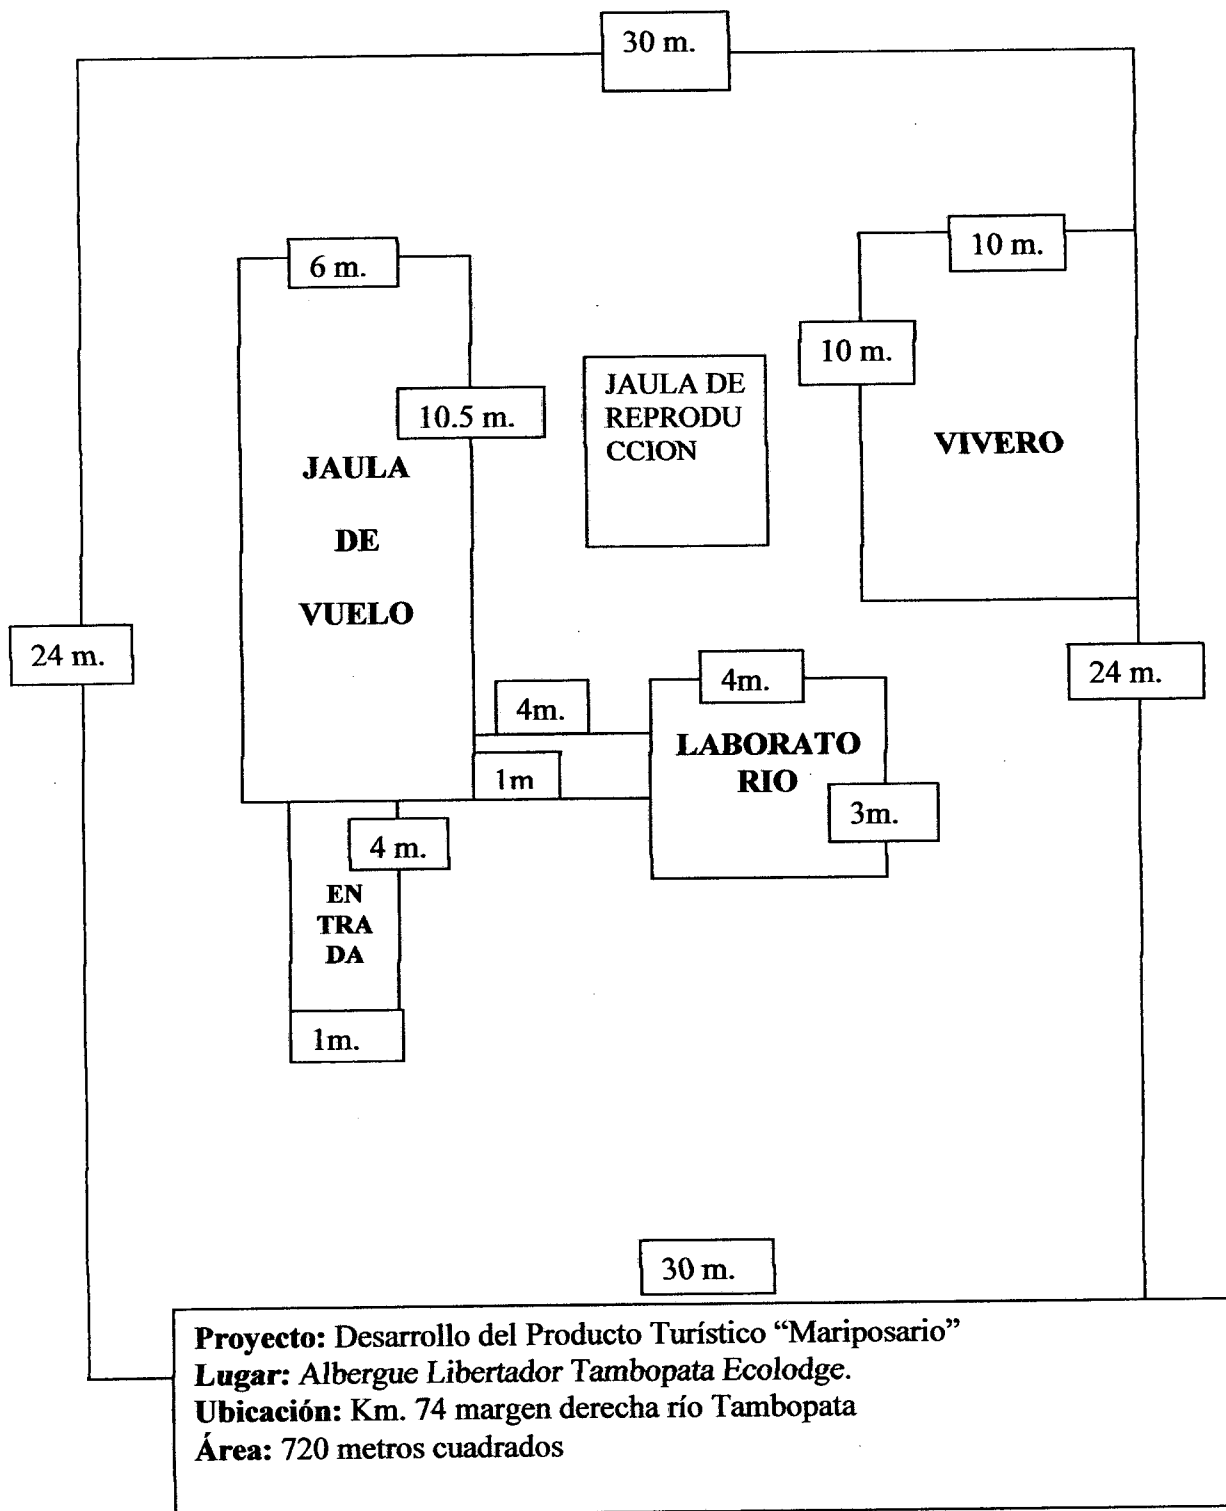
30 m.

6 m.

10 m.

10 m.

JAULA DE REPRODU CCION

10.5 m.

JAULA

DE

VUELO

VIVERO

24 m.

24 m.

4m.

4m.

LABORATO RIO

1m

3m.

4 m.

EN TRA DA

1m.

30 m.

**Proyecto:** Desarrollo del Producto Turístico "Mariposario"
**Lugar:** Albergue Libertador Tambopata Ecolodge.
**Ubicación:** Km. 74 margen derecha río Tambopata
**Área:** 720 metros cuadrados